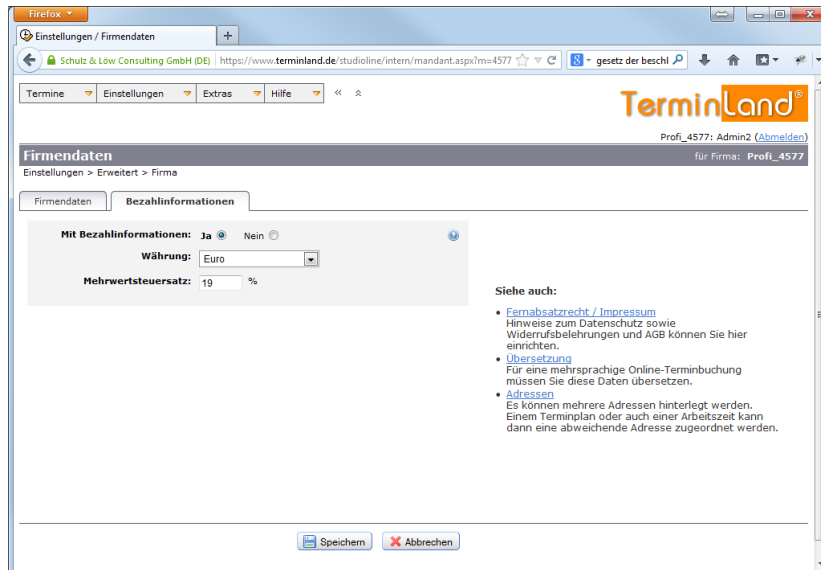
Firefox

Einstellungen / Firmendaten

+

Schulz & Löw Consulting GmbH (DE) https://www.terminland.de/studioline/intern/mandant.aspx?m=4577

gesetz der beschl

Termine Einstellungen Extras Hilfe « »

TerminLand®

Profi_4577: Admin2 (Abmelden)

Firmendaten

für Firma: Profi_4577

Einstellungen > Erweitert > Firma

Firmendaten Bezahlinformationen

Mit Bezahlinformationen: Ja Nein

Währung: Euro

Mehrwertsteuersatz: 19 %

Siehe auch:

• Fernabsatzrecht / Impressum
Hinweise zum Datenschutz sowie Widerrufsbelehrungen und AGB können Sie hier einrichten.
• Übersetzung
Für eine mehrsprachige Online-Terminbuchung müssen Sie diese Daten übersetzen.
• Adressen
Es können mehrere Adressen hinterlegt werden. Einem Terminplan oder auch einer Arbeitszeit kann dann eine abweichende Adresse zugeordnet werden.

Speichern Abbrechen